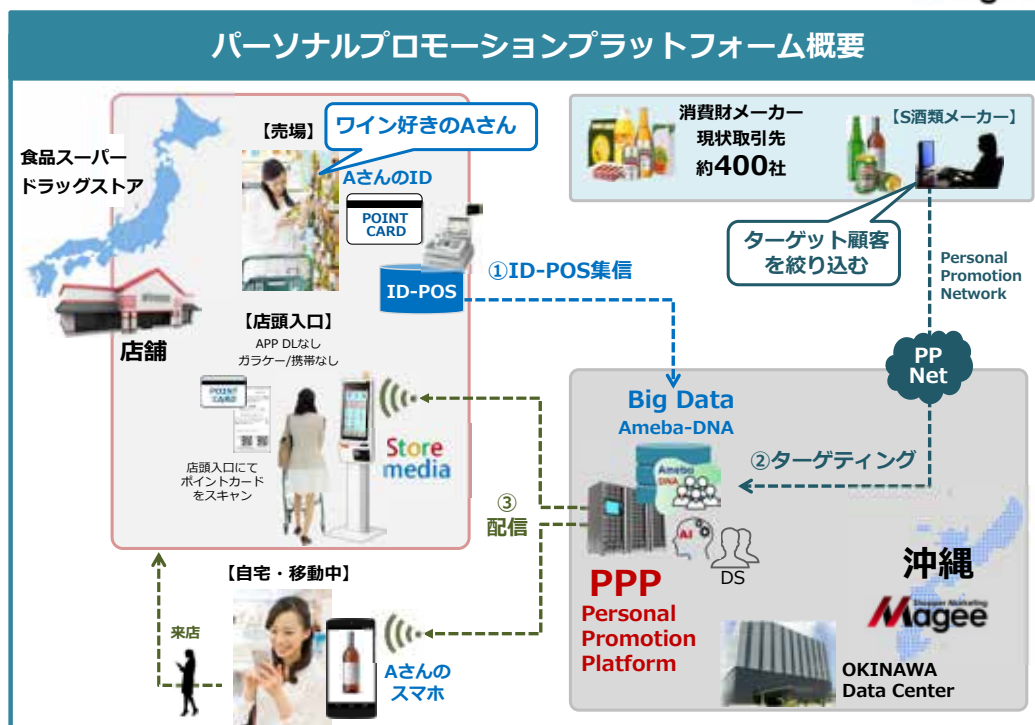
パーソナルプロモーションプラットフォーム概要

食品スーパー
ドラッグストア

店舗

【売場】
ワイン好きのAさん
AさんのID
POINT CARD
ID-POS
①ID-POS集信

【店頭入口】
APP DLなし
ガラケー/携帯なし

店頭入口にて
ポイントカード
をスキャン

Store media

③
配信

【自宅・移動中】
来店
Aさんの
スマホ

消費財メーカー
現状取引先
約400社

【S酒類メーカー】

ターゲット顧客
を絞り込む

Personal
Promotion
Network

PP
Net

Big Data
Ameba-DNA
Ameba DNA
②ターゲティング
AI
DS

PPP
Personal
Promotion
Platform

沖縄
Shopper Marketing
Magee

OKINAWA
Data Center